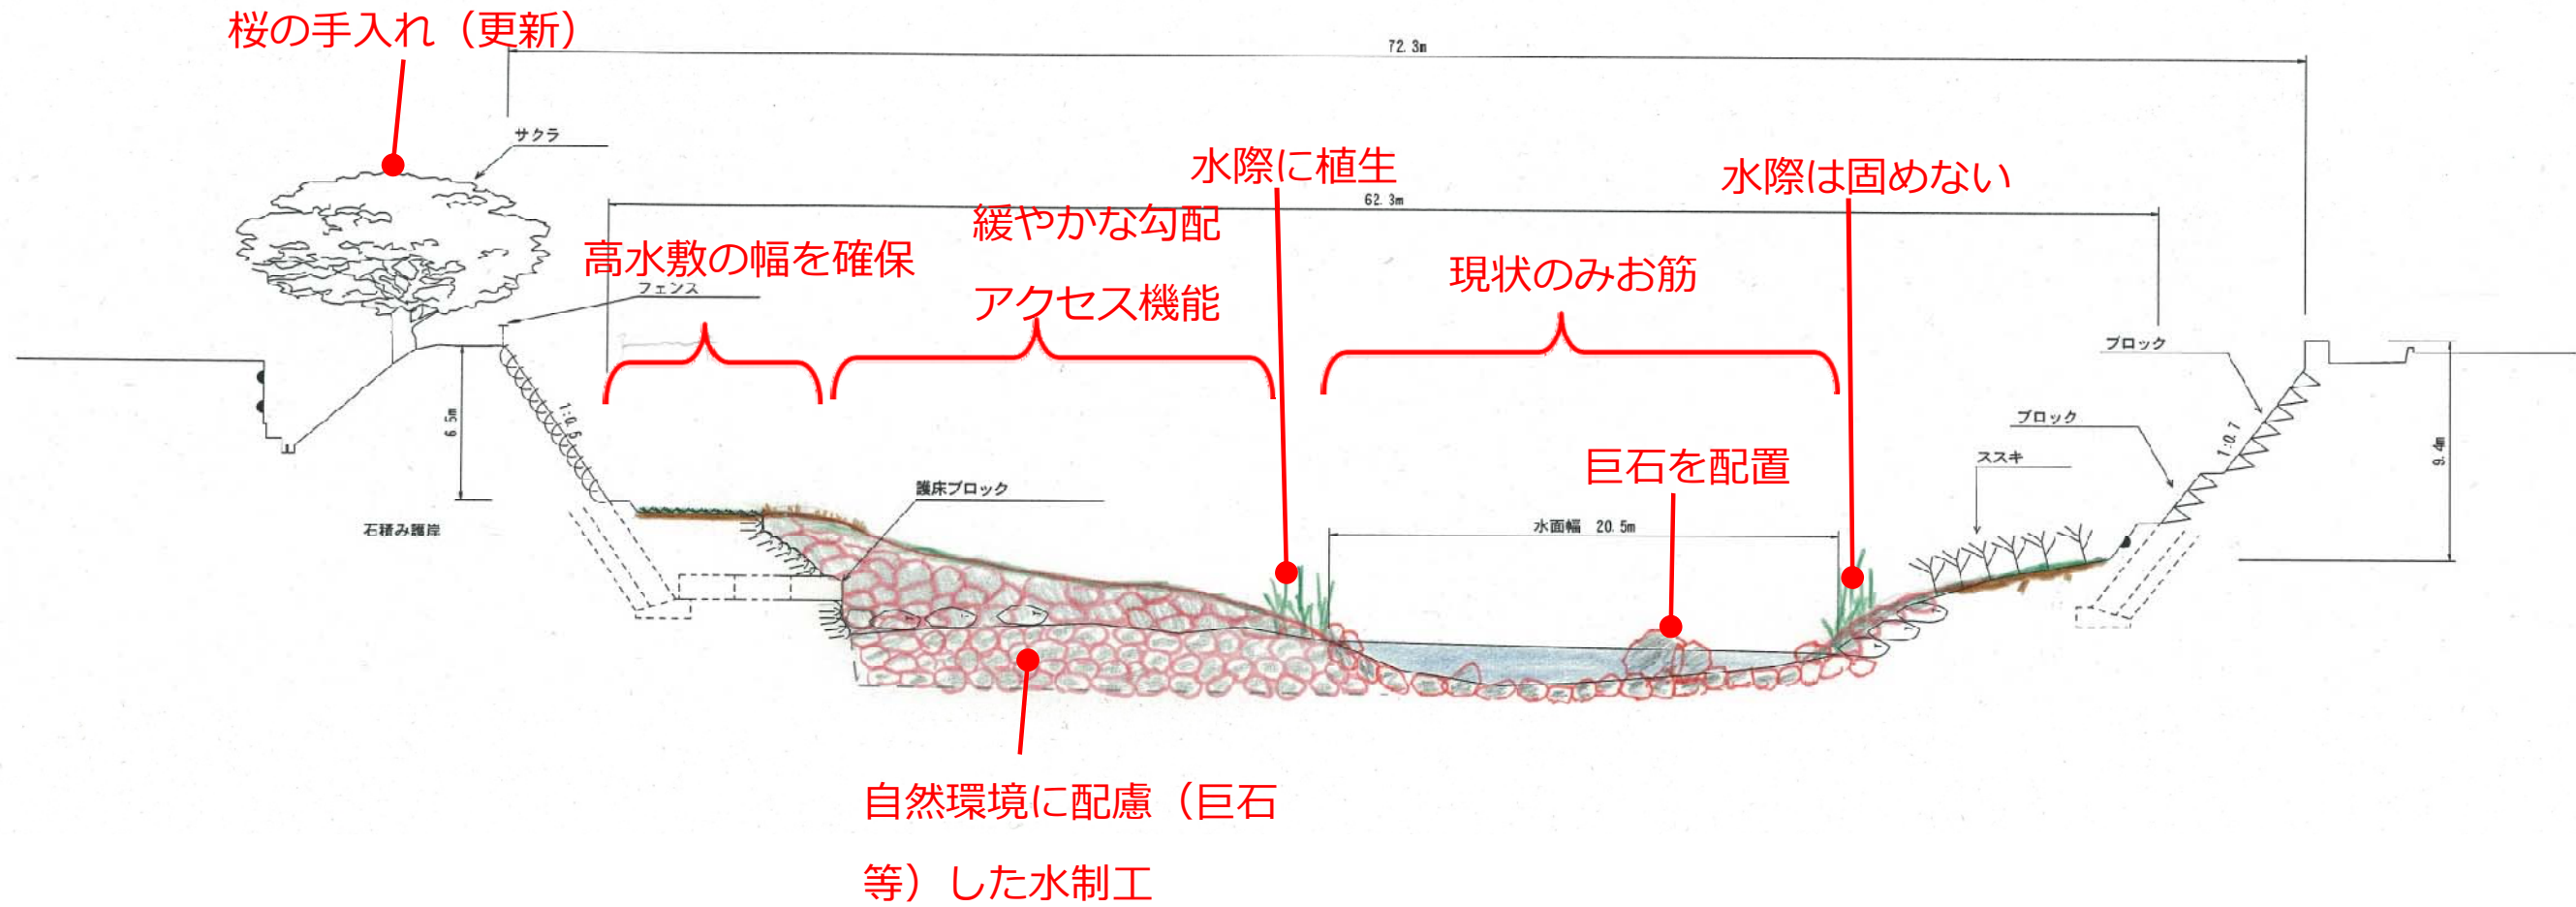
桜の手入れ（更新）

72.3m

サクラ

水際に植生

水際は固めない

62.3m

緩やかな勾配

高水敷の幅を確保

アクセス機能

現状のみお筋

フェンス

ブロック

ブロック

1:0.5

6.5m

1:0.7

9.4m

ススキ

巨石を配置

護床ブロック

石積み護岸

水面幅　20.5m

自然環境に配慮（巨石等）した水制工